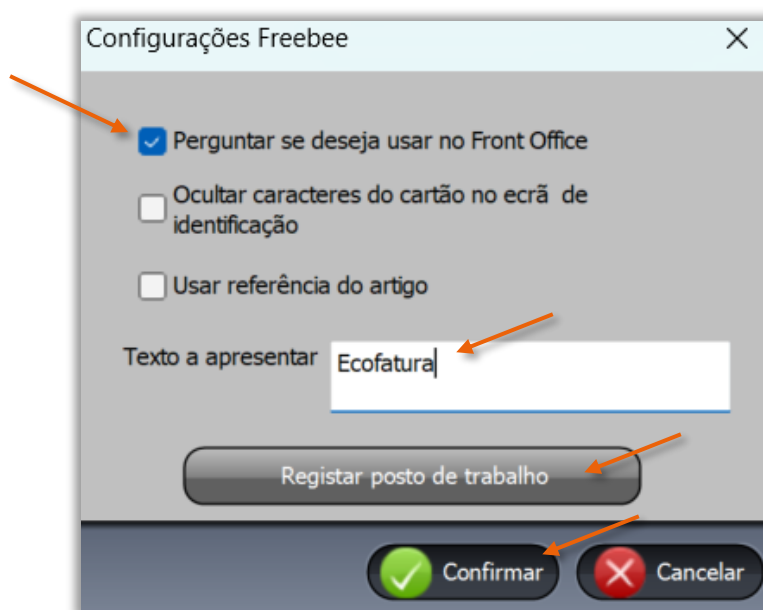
Configurações Freebee
X
Perguntar se deseja usar no Front Office
Ocultar caracteres do cartão no ecrã de identificação
Usar referência do artigo
Texto a apresentar
Ecofatura
Registar posto de trabalho
Confirmar
Cancelar